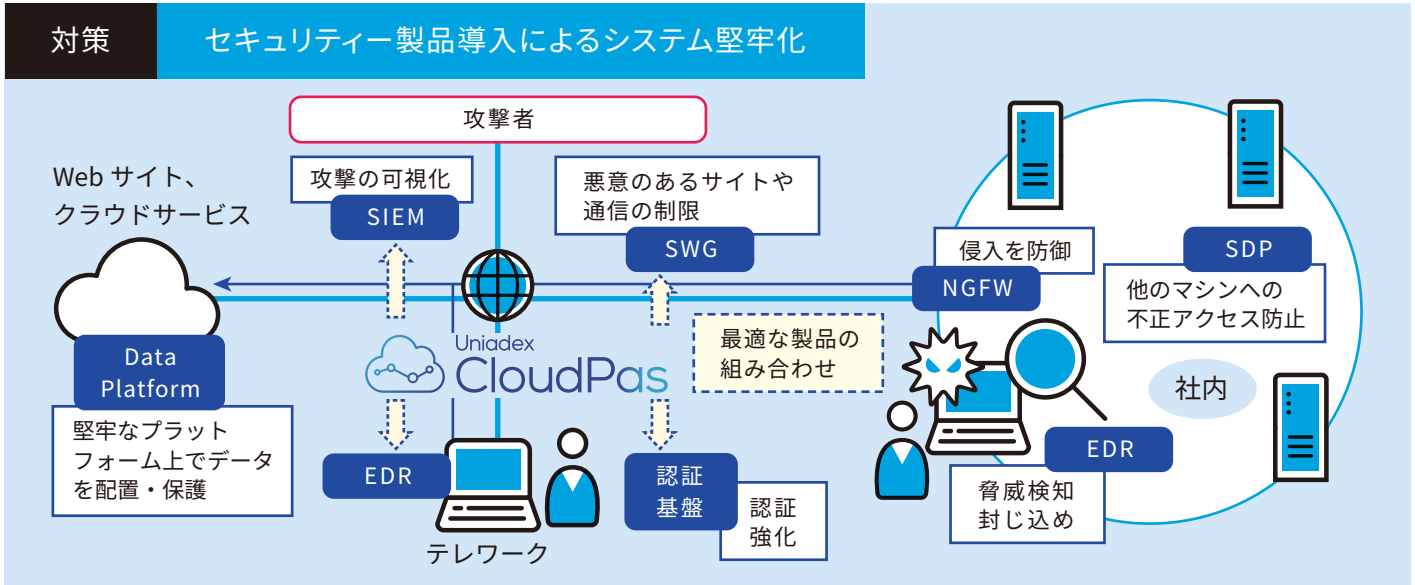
対策　セキュリティー製品導入によるシステム堅牢化

攻撃者

Web サイト、
クラウドサービス

攻撃の可視化
SIEM

悪意のあるサイトや
通信の制限
SWG

侵入を防御
NGFW

SDP
他のマシンへの
不正アクセス防止

Data Platform
堅牢なプラットフォーム上でデータを配置・保護

Uniadex
CloudPas

最適な製品の
組み合わせ

社内

EDR

テレワーク

認証
基盤

認証
強化

EDR
脅威検知
封じ込め